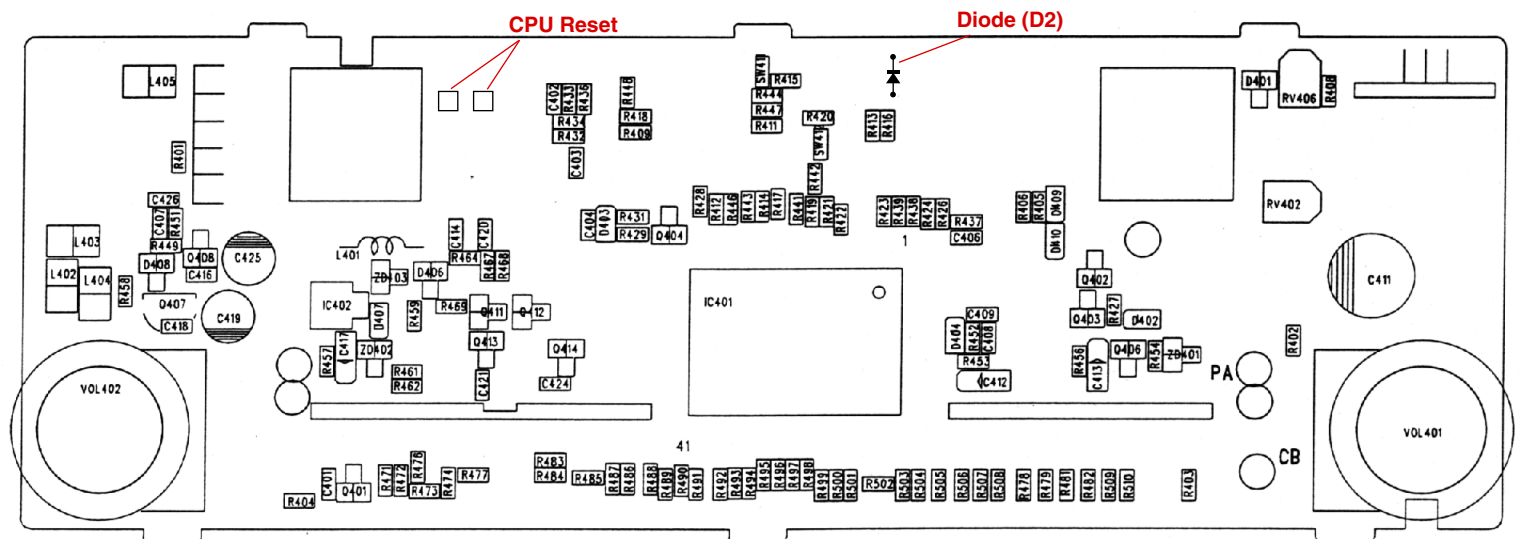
CPU Reset
Diode (D2)

L405
R401
C426
C407
R431
R449
D408
Q408
C416
C425
L403
L402
L404
R458
Q407
C418
C419
VOL402

C402
R433
R436
R434
R432
C403
R418
R416
R418
R409
SW41
R415
R444
R447
R411
R420
SW41
R442
R413
R416
R428
R412
R446
R443
R414
R417
R441
R419
R421
R422
C404
D403
R431
R429
Q404
L401
C414
C420
ZD403
D406
R464
R467
R468
IC402
D407
R459
R469
Q411
Q412
R457
C417
ZD402
Q413
Q414
R461
R462
C421
C424
IC401
R423
R439
R438
R424
R426
R437
C406
1
R406
R405
D409
D410
Q402
R427
Q403
D402
D404
C409
R452
C408
R453
C412
R456
C413
Q406
R454
ZD401
PA
R402
C411
D401
RV406
R408
RV402
VOL401
CB
41
C401
Q401
R404
R471
R472
R476
R473
R474
R477
R483
R484
R485
R487
R486
R488
R489
R490
R491
R492
R493
R494
R495
R496
R497
R498
R499
R500
R501
R502
R503
R504
R505
R506
R507
R508
R478
R479
R481
R482
R509
R510
R403